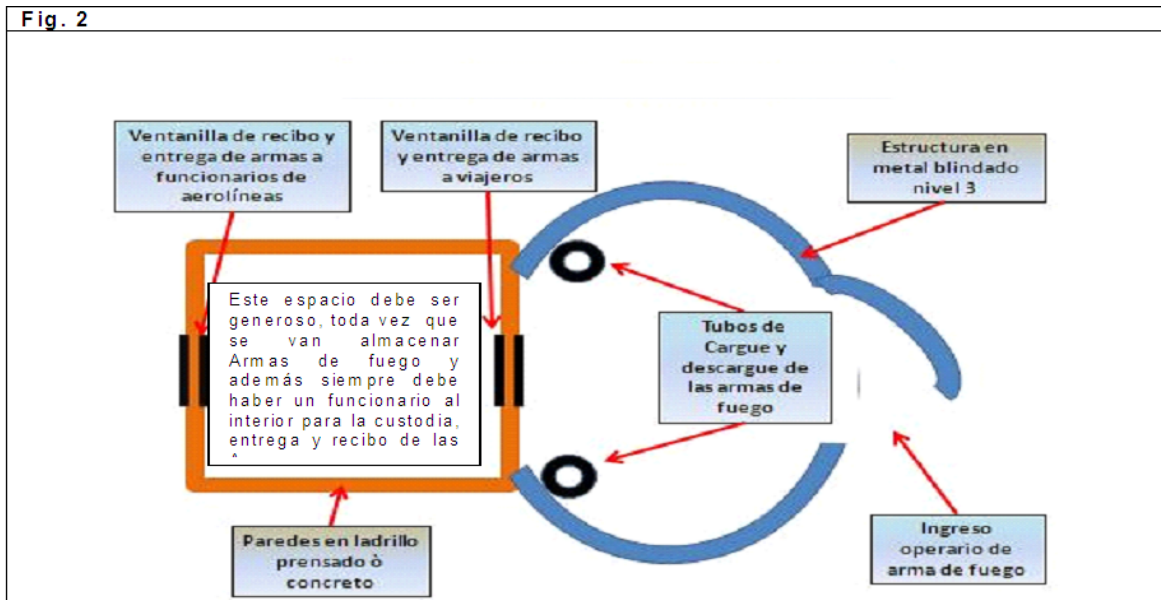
Fig. 2

Ventanilla de recibo y entrega de armas a funcionarios de aerolíneas

Ventanilla de recibo y entrega de armas a viajeros

Estructura en metal blindado nivel 3

Este espacio debe ser generoso, toda vez que se van almacenar Armas de fuego y además siempre debe haber un funcionario al interior para la custodia, entrega y recibo de las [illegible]

Tubos de Cargue y descargue de las armas de fuego

Paredes en ladrillo prensado ò concreto

Ingreso operario de arma de fuego